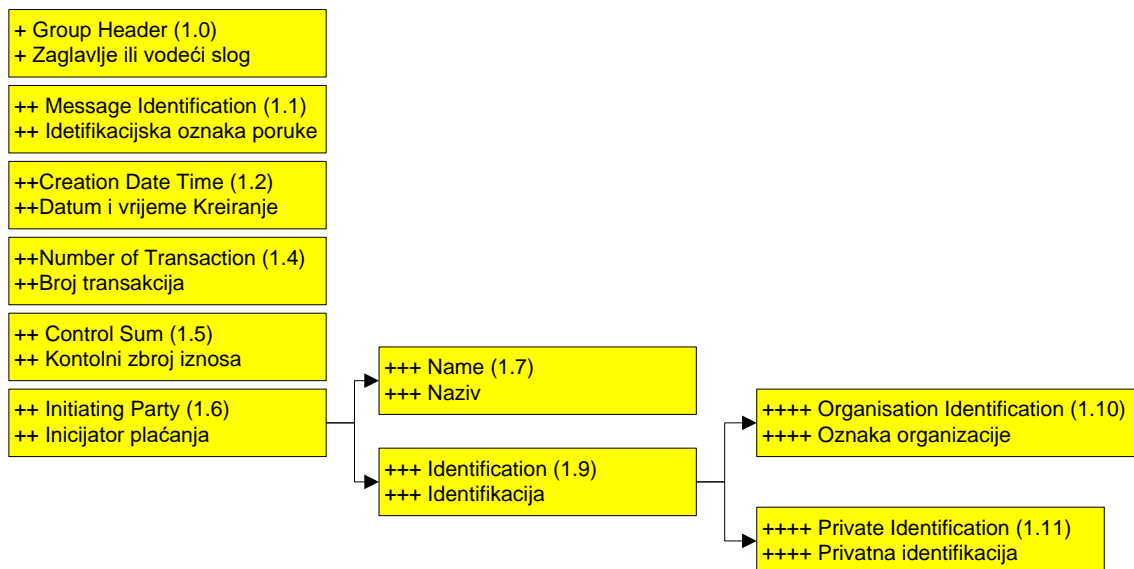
+ Group Header (1.0)
+ Zaglavlje ili vodeći slog

++ Message Identification (1.1)
++ Idetifikacijska oznaka poruke

++Creation Date Time (1.2)
++Datum i vrijeme Kreiranje

++Number of Transaction (1.4)
++Broj transakcija

++ Control Sum (1.5)
++ Kontolni zbroj iznosa

++ Initiating Party (1.6)
++ Inicijator plaćanja

+++ Name (1.7)
+++ Naziv

+++ Identification (1.9)
+++ Identifikacija

++++ Organisation Identification (1.10)
++++ Oznaka organizacije

++++ Private Identification (1.11)
++++ Privatna identifikacija